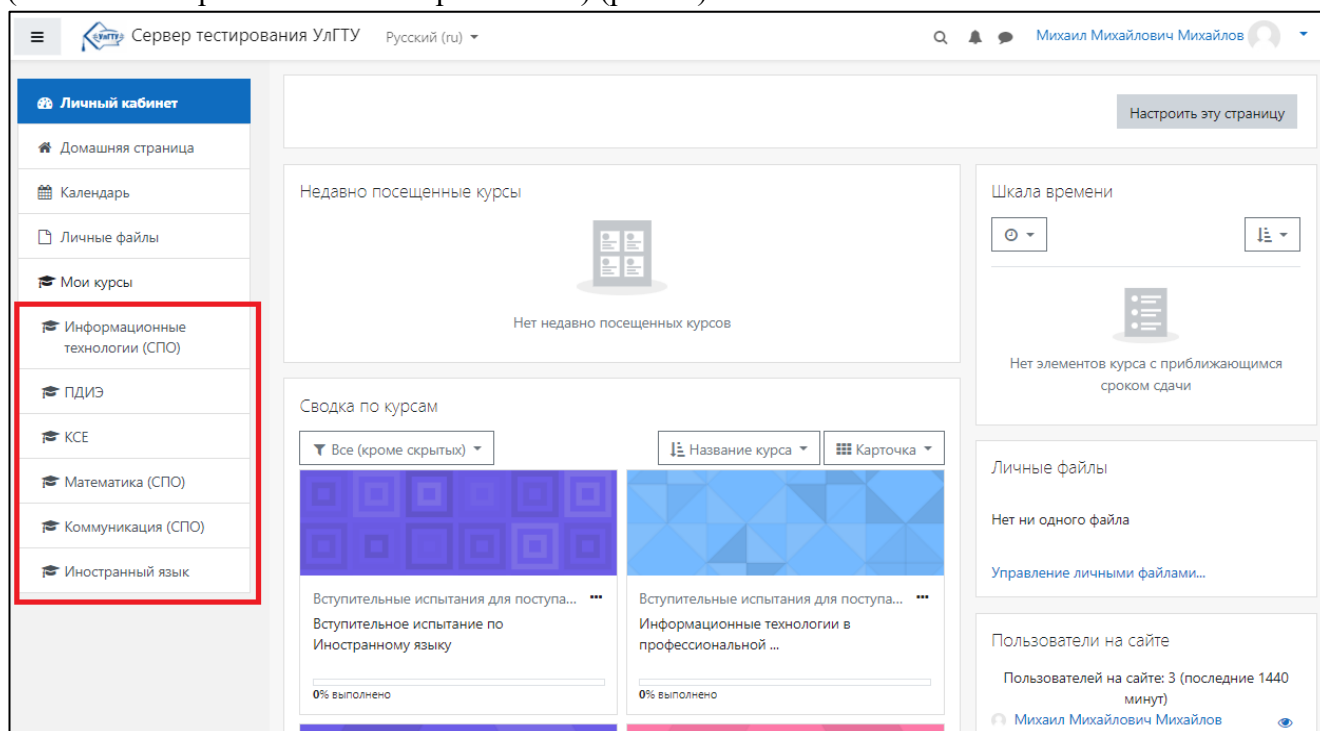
Сервер тестирования УлГТУ Русский (ru) ▾

Михаил Михайлович Михайлов

Личный кабинет
Домашняя страница
Календарь
Личные файлы
Мои курсы
Информационные технологии (СПО)
ПДИЭ
КСЕ
Математика (СПО)
Коммуникация (СПО)
Иностранный язык

Настроить эту страницу

Недавно посещенные курсы

Нет недавно посещенных курсов

Сводка по курсам

Все (кроме скрытых) ▾
Название курса ▾
Карточка ▾

Вступительные испытания для поступа... ...
Вступительное испытание по Иностранному языку
0% выполнено

Вступительные испытания для поступа... ...
Информационные технологии в профессиональной ...
0% выполнено

Шкала времени

Нет элементов курса с приближающимся сроком сдачи

Личные файлы

Нет ни одного файла

Управление личными файлами...

Пользователи на сайте

Пользователей на сайте: 3 (последние 1440 минут)

Михаил Михайлович Михайлов